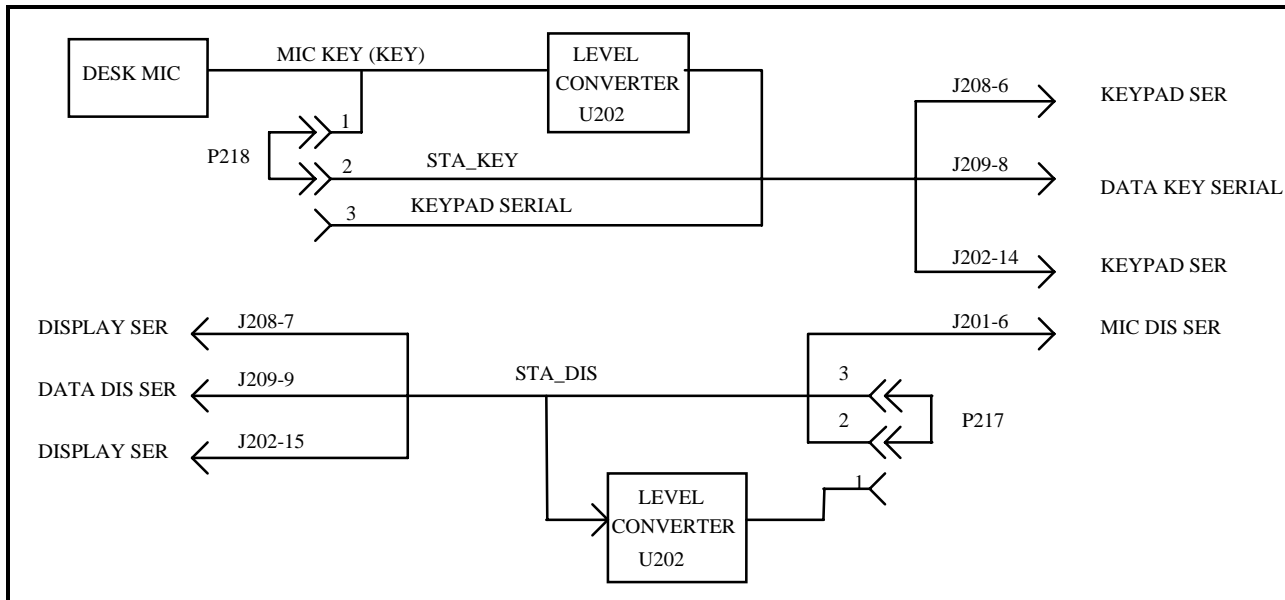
DESK MIC

MIC KEY (KEY)

LEVEL CONVERTER U202

1

P218

2

STA_KEY

3

KEYPAD SERIAL

J208-6

KEYPAD SER

J209-8

DATA KEY SERIAL

J202-14

KEYPAD SER

DISPLAY SER

J208-7

DATA DIS SER

J209-9

DISPLAY SER

J202-15

STA_DIS

J201-6

MIC DIS SER

3

2

P217

LEVEL CONVERTER U202

1